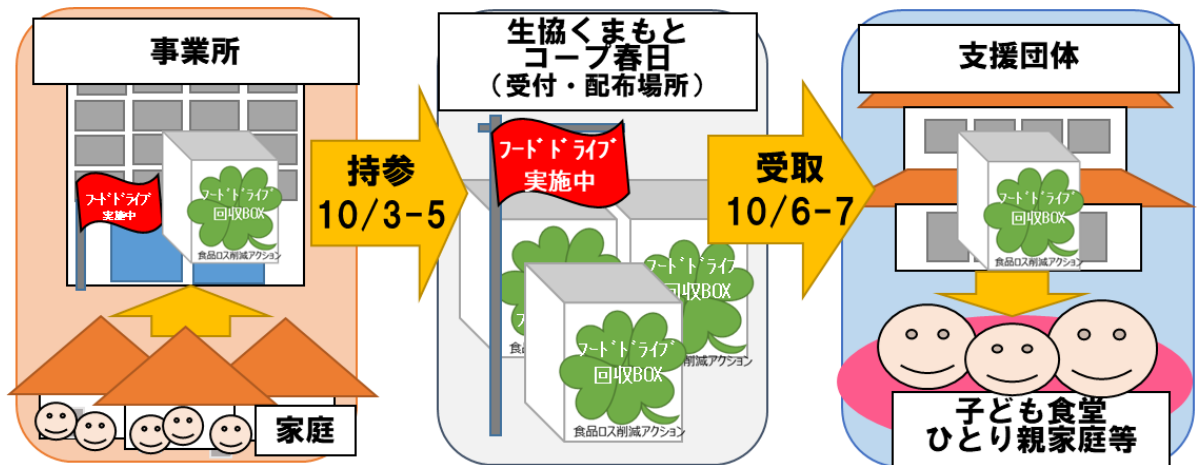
事業所

フードドライブ
実施中

フードドライブ
回収BOX
食品ロス削減アクション

家庭

持参
10/3-5

生協くまもと
コープ春日
（受付・配布場所）

フードドライブ
実施中

フードドライブ
回収BOX
食品ロス削減アクション

フードドライブ
回収BOX
食品ロス削減アクション

フードドライブ
回収BOX
食品ロス削減アクション

受取
10/6-7

支援団体

フードドライブ
回収BOX
食品ロス削減アクション

子ども食堂
ひとり親家庭等